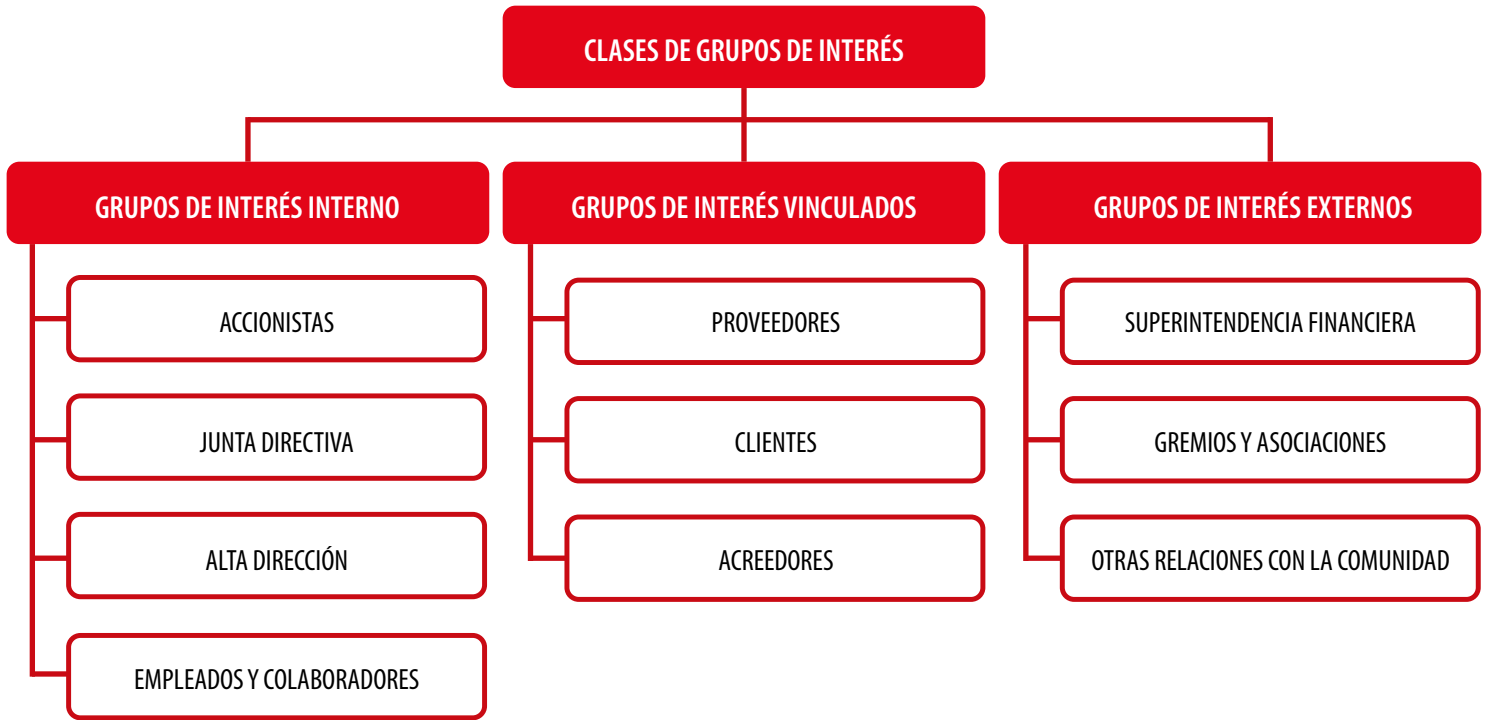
CLASES DE GRUPOS DE INTERÉS

GRUPOS DE INTERÉS INTERNO

ACCIONISTAS

JUNTA DIRECTIVA

ALTA DIRECCIÓN

EMPLEADOS Y COLABORADORES

GRUPOS DE INTERÉS VINCULADOS

PROVEEDORES

CLIENTES

ACREEDORES

GRUPOS DE INTERÉS EXTERNOS

SUPERINTENDENCIA FINANCIERA

GREMIOS Y ASOCIACIONES

OTRAS RELACIONES CON LA COMUNIDAD